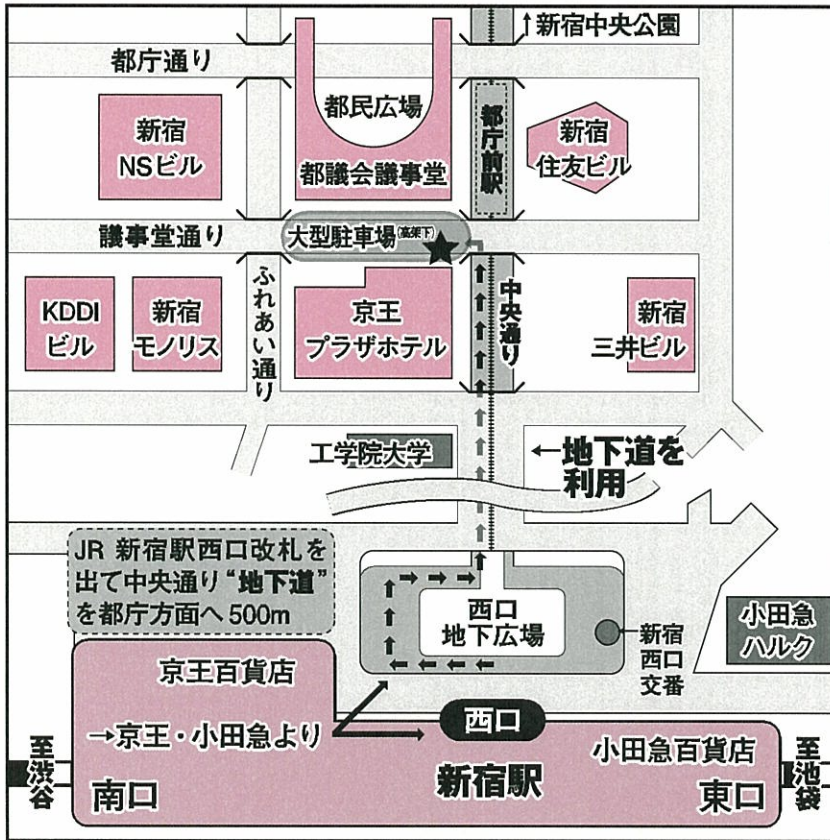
↑新宿中央公園

都庁通り

都民広場

都議会議事堂

新宿
NSビル

都庁前駅

新宿
住友ビル

議事堂通り

大型駐車場(高架下)

ふれあい通り

KDDI
ビル

新宿
モノリス

京王
プラザホテル

中央通り

新宿
三井ビル

工学院大学

←地下道を
利用

JR 新宿駅西口改札を出て中央通り"地下道"を都庁方面へ500m

西口
地下広場

新宿
西口
交番

小田急
ハルク

京王百貨店

→京王・小田急より

西口

小田急百貨店

至渋谷

南口

新宿駅

東口

至池袋